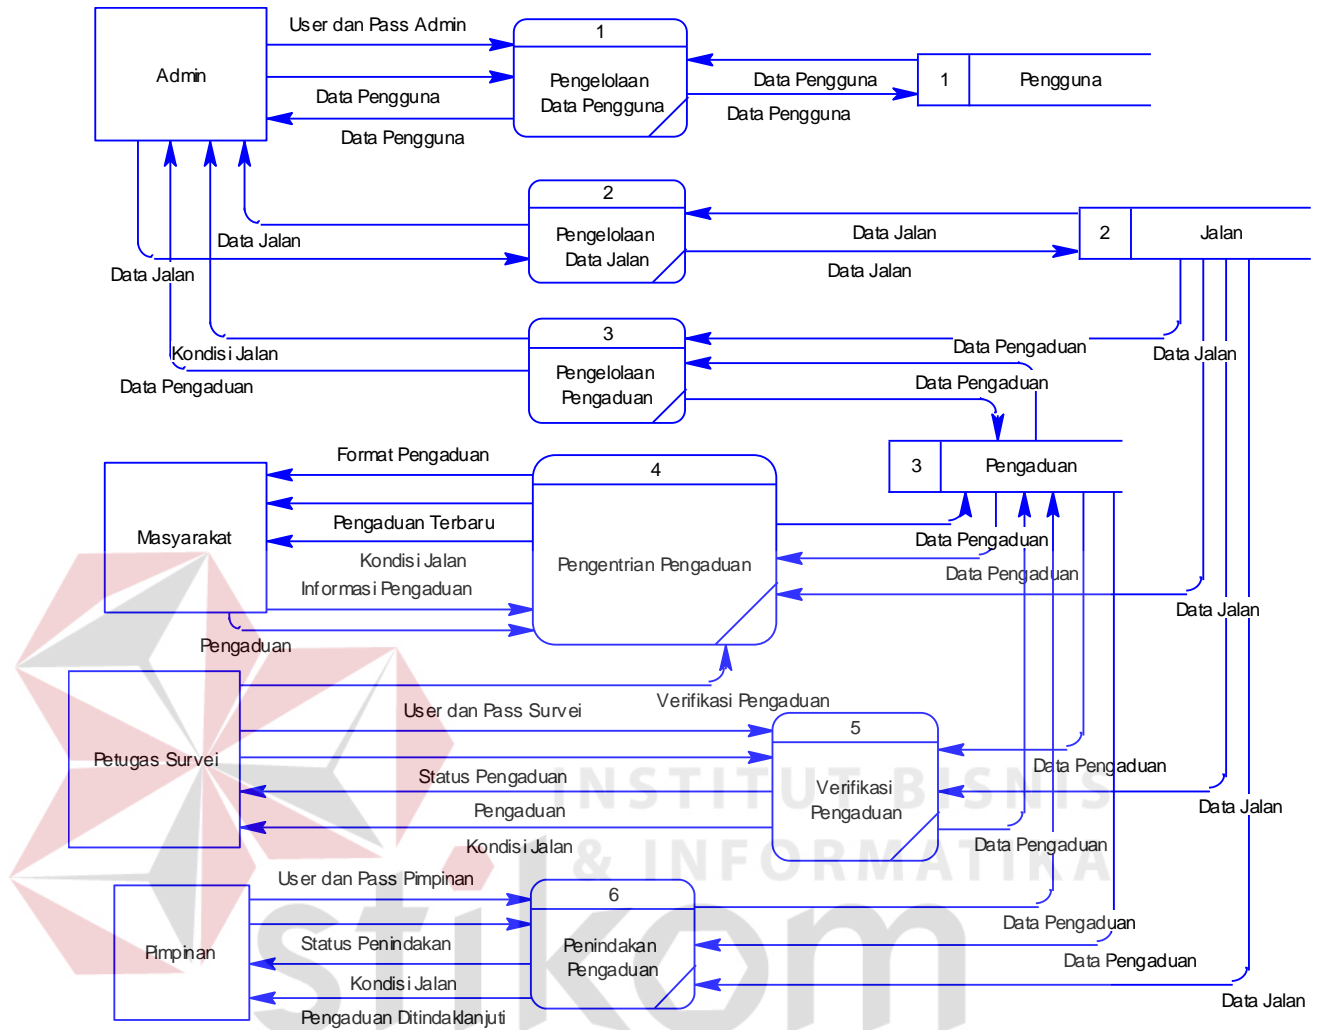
Admin

User dan Pass Admin

1

Pengelolaan Data Pengguna

Data Pengguna

Data Pengguna

Data Pengguna

Data Pengguna

1 Pengguna

2

Pengelolaan Data Jalan

Data Jalan

Data Jalan

Data Jalan

Data Jalan

2 Jalan

3

Pengelolaan Pengaduan

Kondisi Jalan

Data Pengaduan

Data Pengaduan

Data Jalan

Data Pengaduan

3 Pengaduan

Masyarakat

Format Pengaduan

4

Pengentrian Pengaduan

Pengaduan Terbaru

Kondisi Jalan

Informasi Pengaduan

Pengaduan

Data Pengaduan

Data Pengaduan

Data Jalan

Petugas Survei

Verifikasi Pengaduan

User dan Pass Survei

5

Verifikasi Pengaduan

Status Pengaduan

Pengaduan

Kondisi Jalan

Data Pengaduan

Data Jalan

Data Pengaduan

Pimpinan

User dan Pass Pimpinan

6

Penindakan Pengaduan

Status Penindakan

Kondisi Jalan

Pengaduan Ditindaklanjuti

Data Pengaduan

Data Pengaduan

Data Jalan

INSTITUT BISNIS & INFORMATIKA

stikom